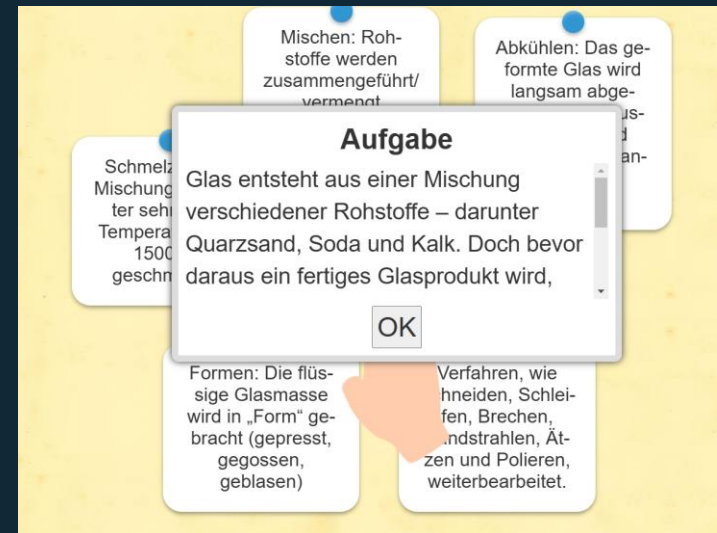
Mischen: Rohstoffe werden zusammengeführt/ vermengt

Abkühlen: Das geformte Glas wird langsam abge- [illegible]us- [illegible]d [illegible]an-

Schmelz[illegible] Mischung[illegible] ter sehr Tempera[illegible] 1500 geschm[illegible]

Aufgabe

Glas entsteht aus einer Mischung verschiedener Rohstoffe – darunter Quarzsand, Soda und Kalk. Doch bevor daraus ein fertiges Glasprodukt wird,

OK

Formen: Die flüssige Glasmasse wird in „Form“ gebracht (gepresst, gegossen, geblasen)

Verfahren, wie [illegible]hneiden, Schleifen, Brechen, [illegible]ndstrahlen, Ätzen und Polieren, weiterbearbeitet.